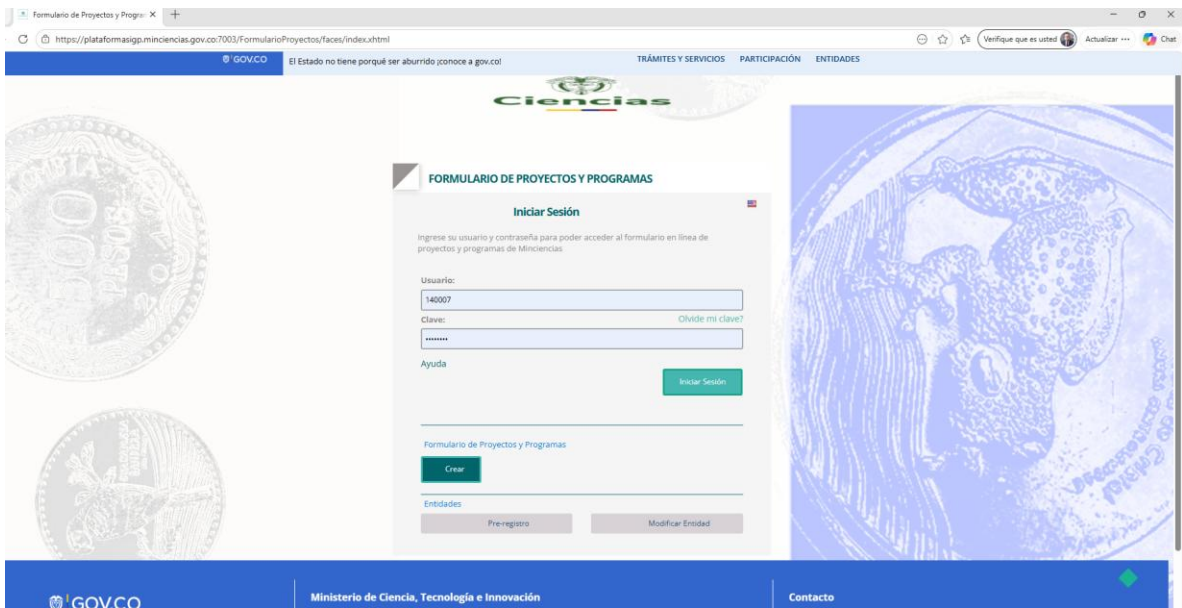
Formulario de Proyectos y Progra ×

https://plataformasigp.minciencias.gov.co:7003/FormularioProyectos/faces/index.xhtml

Verifique que es usted

Actualizar ···

Chat

GOV.CO

El Estado no tiene porqué ser aburrido ¡conoce a gov.co!

TRÁMITES Y SERVICIOS

PARTICIPACIÓN

ENTIDADES

Ciencias

FORMULARIO DE PROYECTOS Y PROGRAMAS

Iniciar Sesión

Ingrese su usuario y contraseña para poder acceder al formulario en línea de proyectos y programas de Minciencias

Usuario:

140007

Clave:

Olvide mi clave?

••••••••

Ayuda

Iniciar Sesión

Formulario de Proyectos y Programas

Crear

Entidades

Pre-registro

Modificar Entidad

GOV.CO

Ministerio de Ciencia, Tecnología e Innovación

Contacto